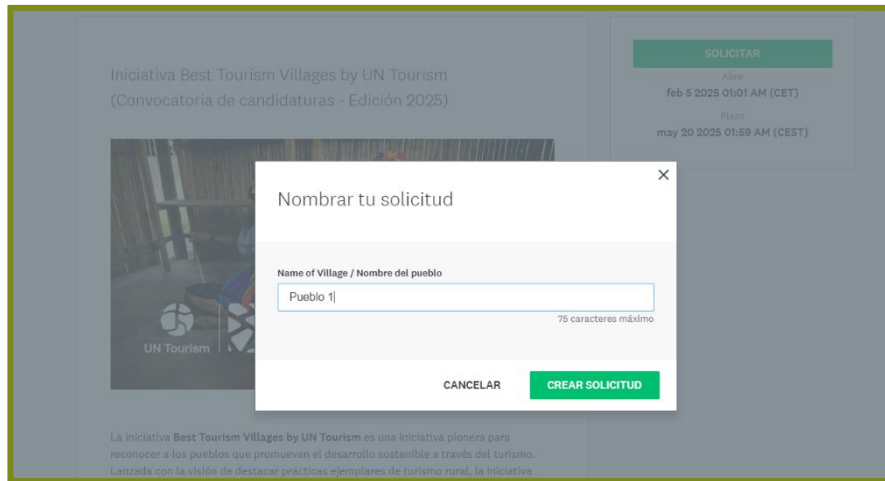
Iniciativa Best Tourism Villages by UN Tourism (Convocatoria de candidaturas - Edición 2025)

SOLICITAR

Abre

feb 5 2025 01:01 AM (CET)

Plazo

may 20 2025 01:59 AM (CEST)

UN Tourism

Nombrar tu solicitud

Name of Village / Nombre del pueblo

Pueblo 1|

75 caracteres máximo

CANCELAR

CREAR SOLICITUD

La iniciativa **Best Tourism Villages by UN Tourism** es una iniciativa pionera para reconocer a los pueblos que promueven el desarrollo sostenible a través del turismo. Lanzada con la visión de destacar prácticas ejemplares de turismo rural, la iniciativa